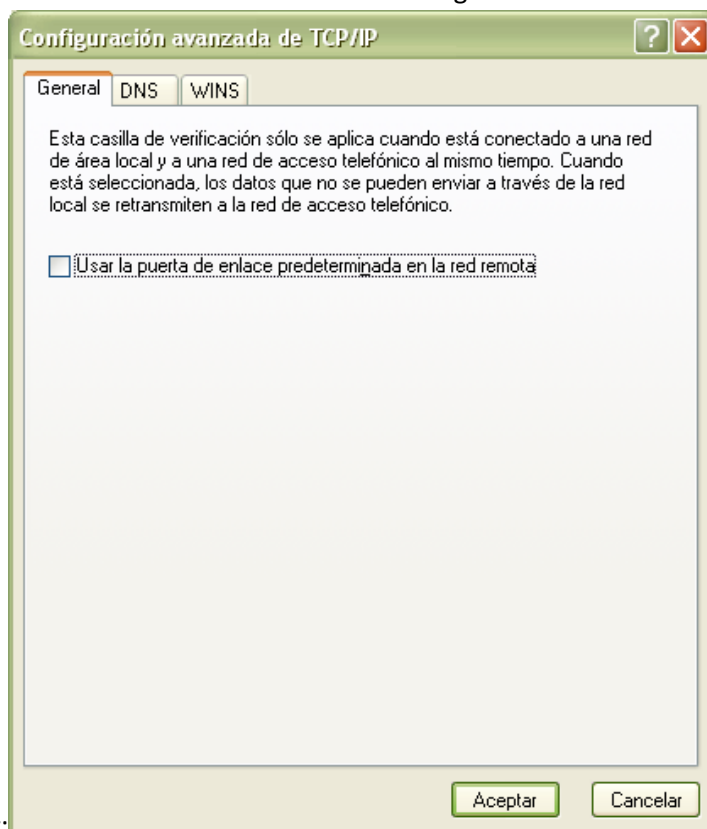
Configuración avanzada de TCP/IP

General DNS WINS

Esta casilla de verificación sólo se aplica cuando está conectado a una red de área local y a una red de acceso telefónico al mismo tiempo. Cuando está seleccionada, los datos que no se pueden enviar a través de la red local se retransmiten a la red de acceso telefónico.

Usar la puerta de enlace predeterminada en la red remota

Aceptar Cancelar